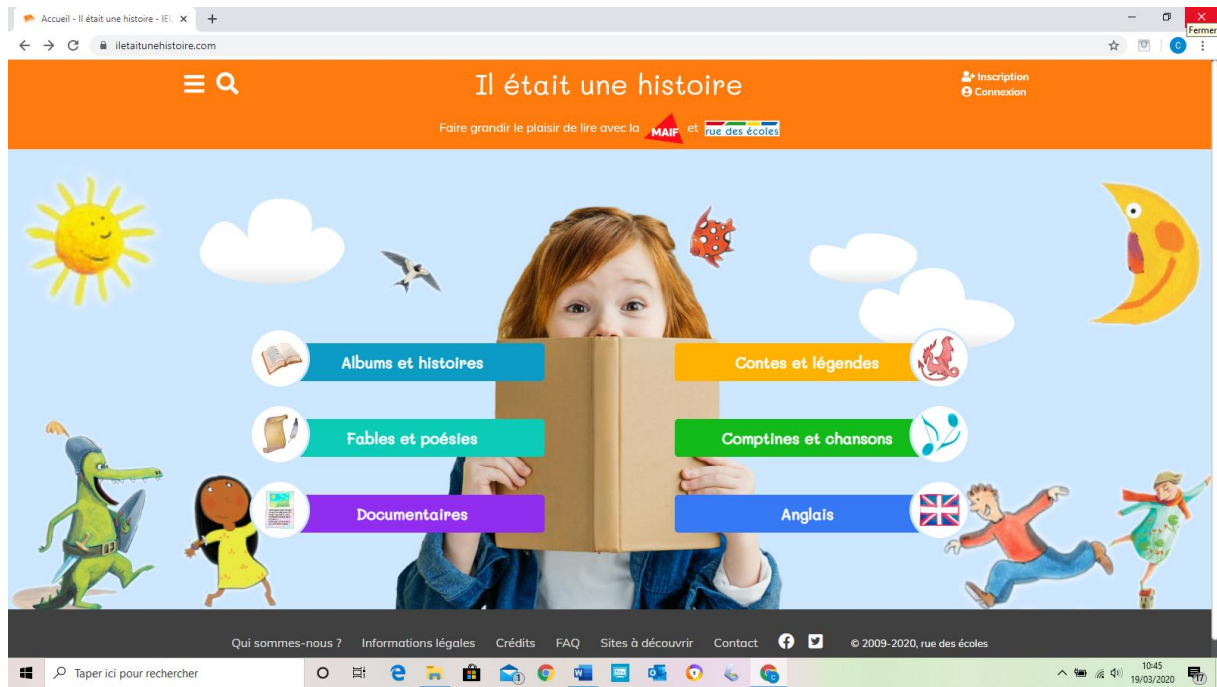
Accueil - Il était une histoire - IE ×
Fermer
iletaitunehistoire.com

Il était une histoire
Inscription
Connexion

Faire grandir le plaisir de lire avec la MAIF et rue des écoles

Albums et histoires
Contes et légendes
Fables et poésies
Comptines et chansons
Documentaires
Anglais

Qui sommes-nous ? Informations légales Crédits FAQ Sites à découvrir Contact © 2009-2020, rue des écoles

Taper ici pour rechercher
10:45
19/03/2020